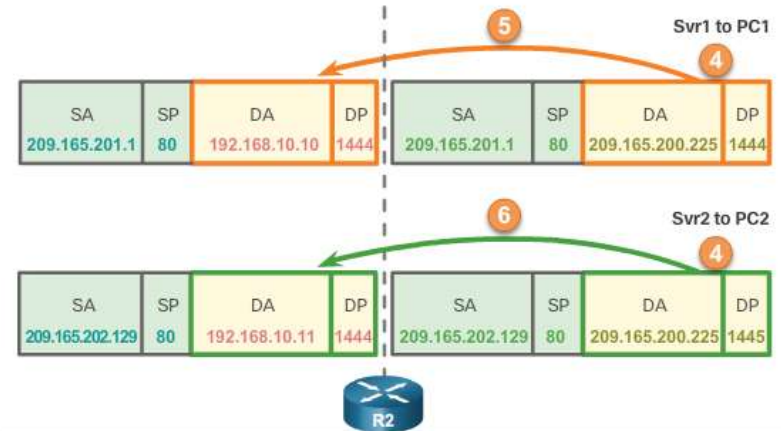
5

Svr1 to PC1

4

| SA | SP | DA | DP |
|---|---|---|---|
| 209.165.201.1 | 80 | 192.168.10.10 | 1444 |

| SA | SP | DA | DP |
|---|---|---|---|
| 209.165.201.1 | 80 | 209.165.200.225 | 1444 |

6

Svr2 to PC2

4

| SA | SP | DA | DP |
|---|---|---|---|
| 209.165.202.129 | 80 | 192.168.10.11 | 1444 |

| SA | SP | DA | DP |
|---|---|---|---|
| 209.165.202.129 | 80 | 209.165.200.225 | 1445 |

R2